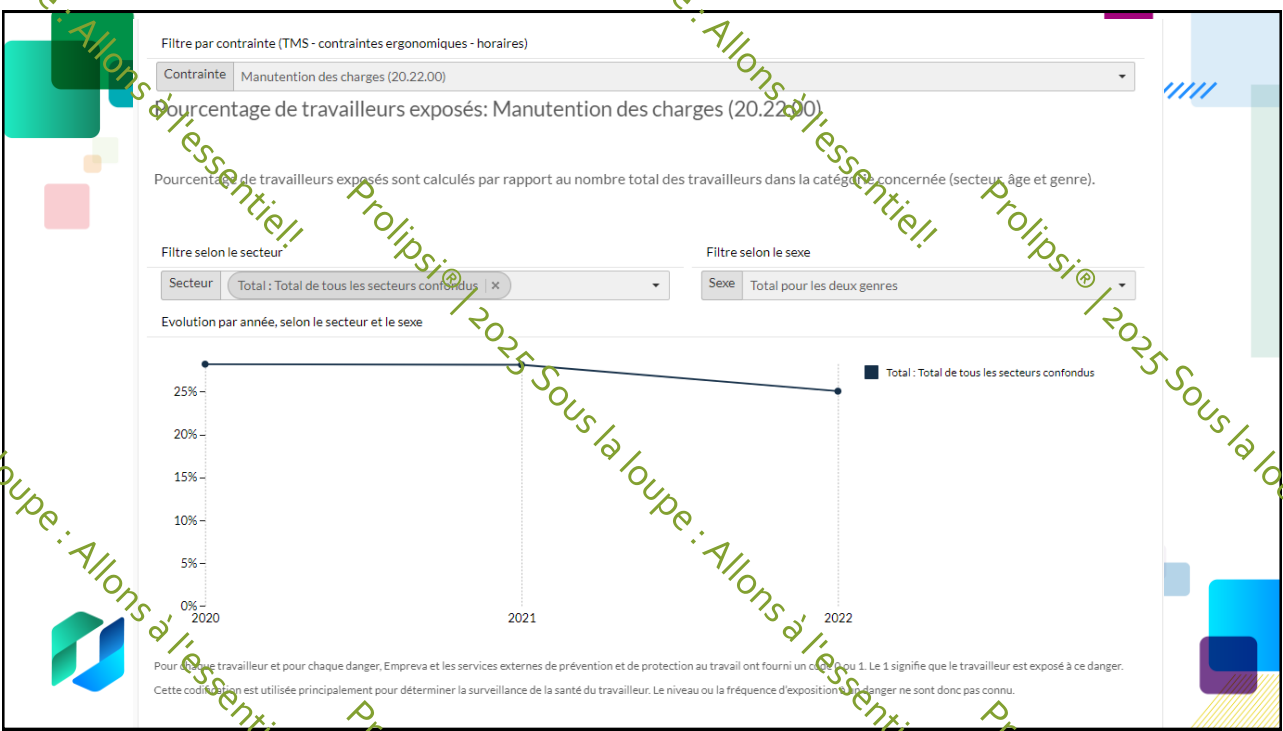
Filtre par contrainte (TMS - contraintes ergonomiques - horaires)

Contrainte | Manutention des charges (20.22.00)

Pourcentage de travailleurs exposés: Manutention des charges (20.22.00)

Pourcentage de travailleurs exposés sont calculés par rapport au nombre total des travailleurs dans la catégorie concernée (secteur, âge et genre).

Filtre selon le secteur

Secteur | Total : Total de tous les secteurs confondus ×

Filtre selon le sexe

Sexe | Total pour les deux genres

Evolution par année, selon le secteur et le sexe

Total : Total de tous les secteurs confondus

25%
20%
15%
10%
5%
0%
2020
2021
2022

Pour chaque travailleur et pour chaque danger, Empreva et les services externes de prévention et de protection au travail ont fourni un code 0 ou 1. Le 1 signifie que le travailleur est exposé à ce danger. Cette codification est utilisée principalement pour déterminer la surveillance de la santé du travailleur. Le niveau ou la fréquence d'exposition à un danger ne sont donc pas connu.

Prolipsi® | 2025 Sous la loupe : Allons à l'essentiel!
Prolipsi® | 2025 Sous la loupe : Allons à l'essentiel!
Prolipsi® | 2025 Sous la loupe : Allons à l'essentiel!